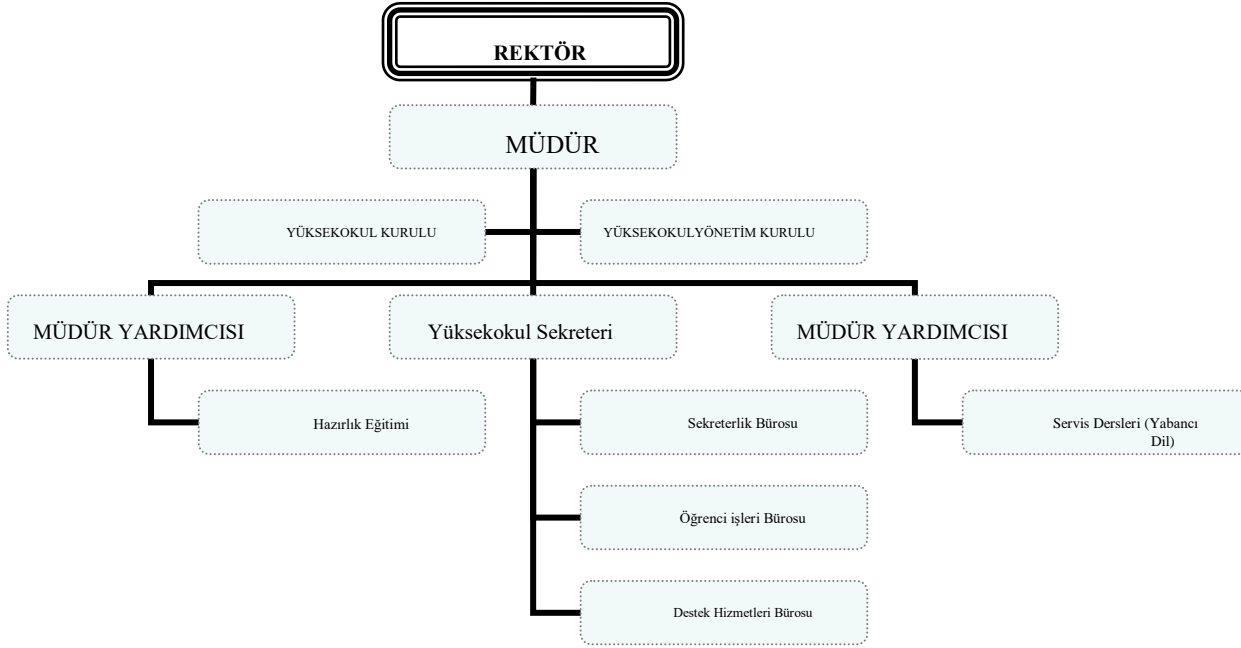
REKTÖR

MÜDÜR

YÜKSEKOKUL KURULU

YÜKSEKOKULYÖNETİM KURULU

MÜDÜR YARDIMCISI

Yüksekokul Sekreteri

MÜDÜR YARDIMCISI

Hazırlık Eğitimi

Sekreterlik Bürosu

Servis Dersleri (Yabancı Dil)

Öğrenci işleri Bürosu

Destek Hizmetleri Bürosu